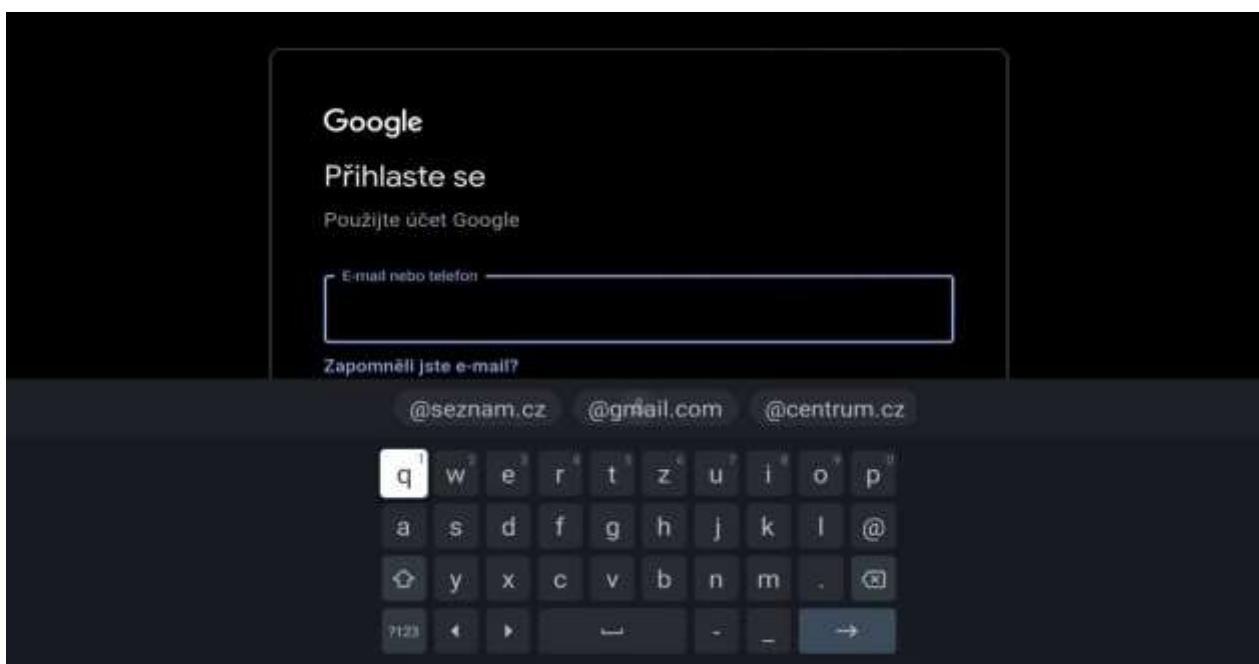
Google

Přihlaste se

Použijte účet Google

E-mail nebo telefon

Zapomněli jste e-mail?

@seznam.cz @gmail.com @centrum.cz

q 1 w 2 e 3 r 4 t 5 z 6 u 7 i 8 o 9 p 0

a s d f g h j k l @

y x c v b n m .

?123 - _